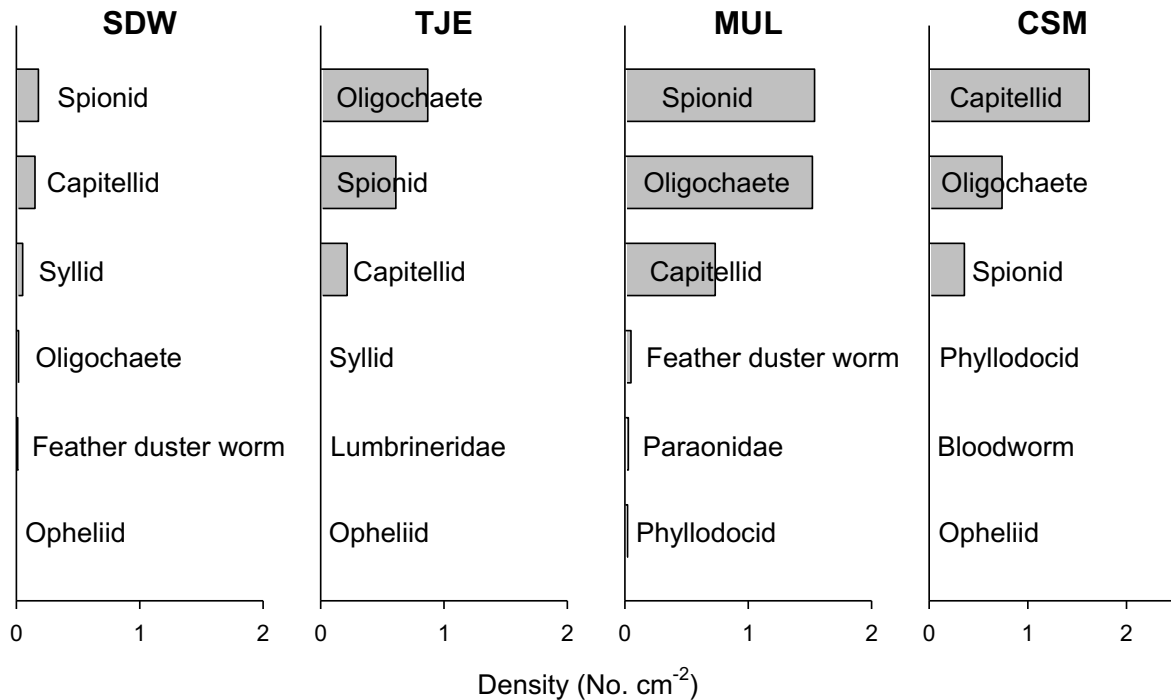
SDW

Spionid
Capitellid
Syllid
Oligochaete
Feather duster worm
Opheliid

0 1 2

TJE

Oligochaete
Spionid
Capitellid
Syllid
Lumbrineridae
Opheliid

0 1 2

MUL

Spionid
Oligochaete
Capitellid
Feather duster worm
Paraonidae
Phyllodocid

0 1 2

CSM

Capitellid
Oligochaete
Spionid
Phyllodocid
Bloodworm
Opheliid

0 1 2

Density (No. cm$^{-2}$)